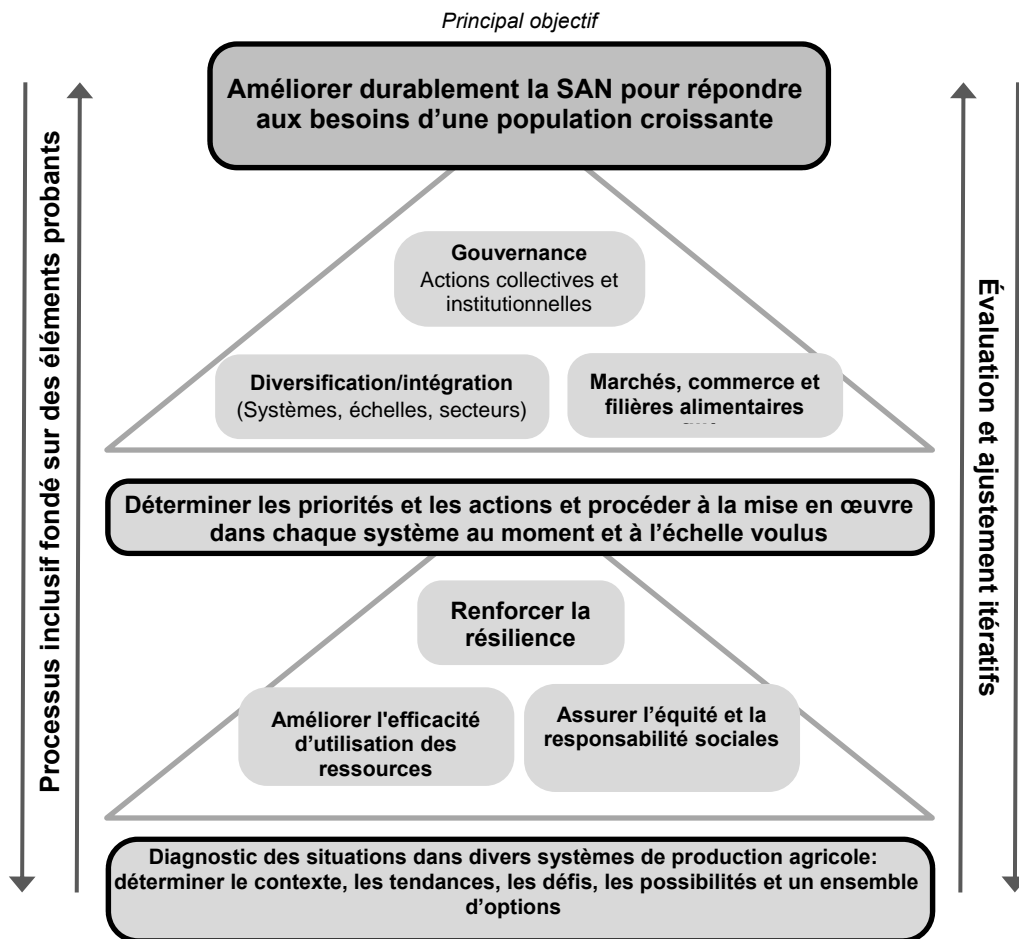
Principal objectif

Améliorer durablement la SAN pour répondre aux besoins d'une population croissante

Processus inclusif fondé sur des éléments probants

Évaluation et ajustement itératifs

Gouvernance
Actions collectives et institutionnelles

Diversification/intégration
(Systèmes, échelles, secteurs)

Marchés, commerce et filières alimentaires

Déterminer les priorités et les actions et procéder à la mise en œuvre dans chaque système au moment et à l'échelle voulus

Renforcer la résilience

Améliorer l'efficacité d'utilisation des ressources

Assurer l'équité et la responsabilité sociales

Diagnostic des situations dans divers systèmes de production agricole: déterminer le contexte, les tendances, les défis, les possibilités et un ensemble d'options